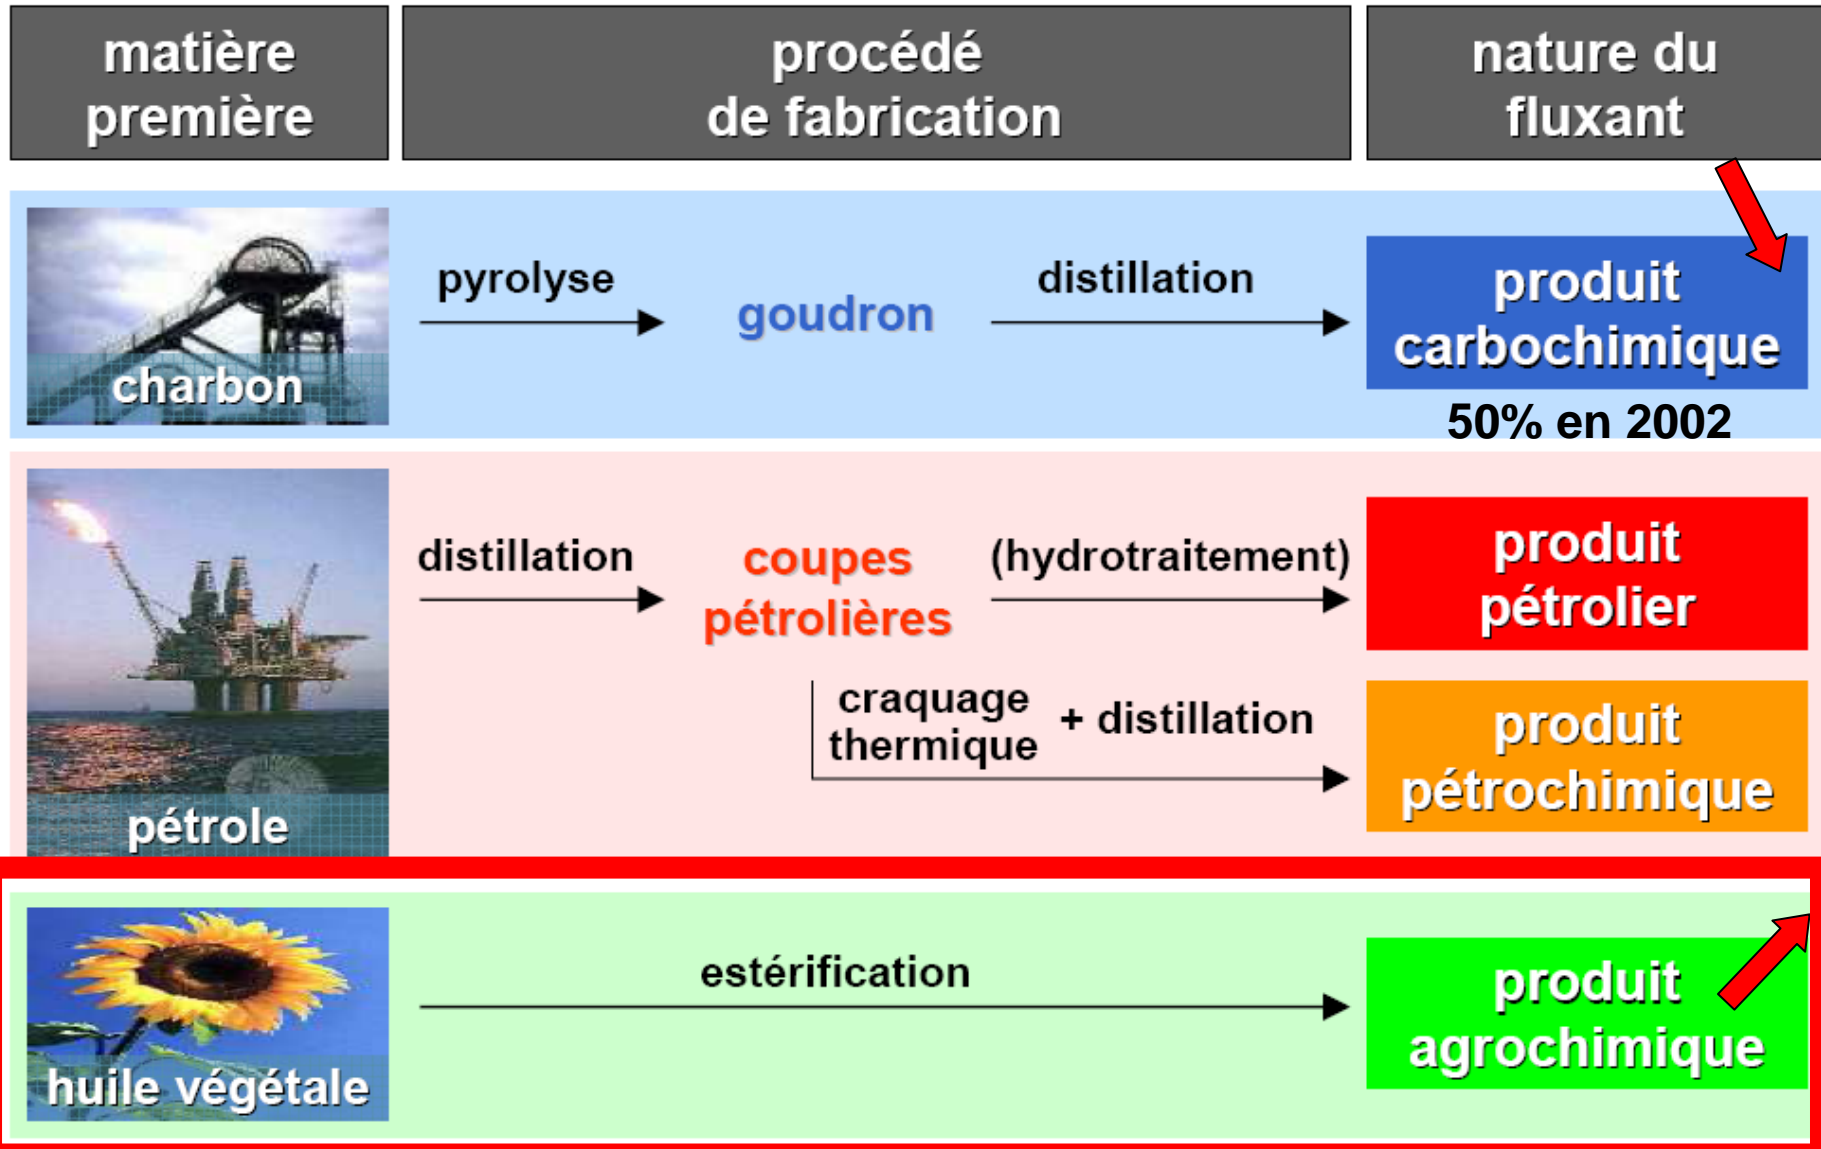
matière première

procédé de fabrication

nature du fluxant

charbon

pyrolyse

goudron

distillation

produit carbochimique

50% en 2002

pétrole

distillation

coupes pétrolières

(hydrotraitement)

produit pétrolier

craquage thermique

+ distillation

produit pétrochimique

huile végétale

estérification

produit agrochimique